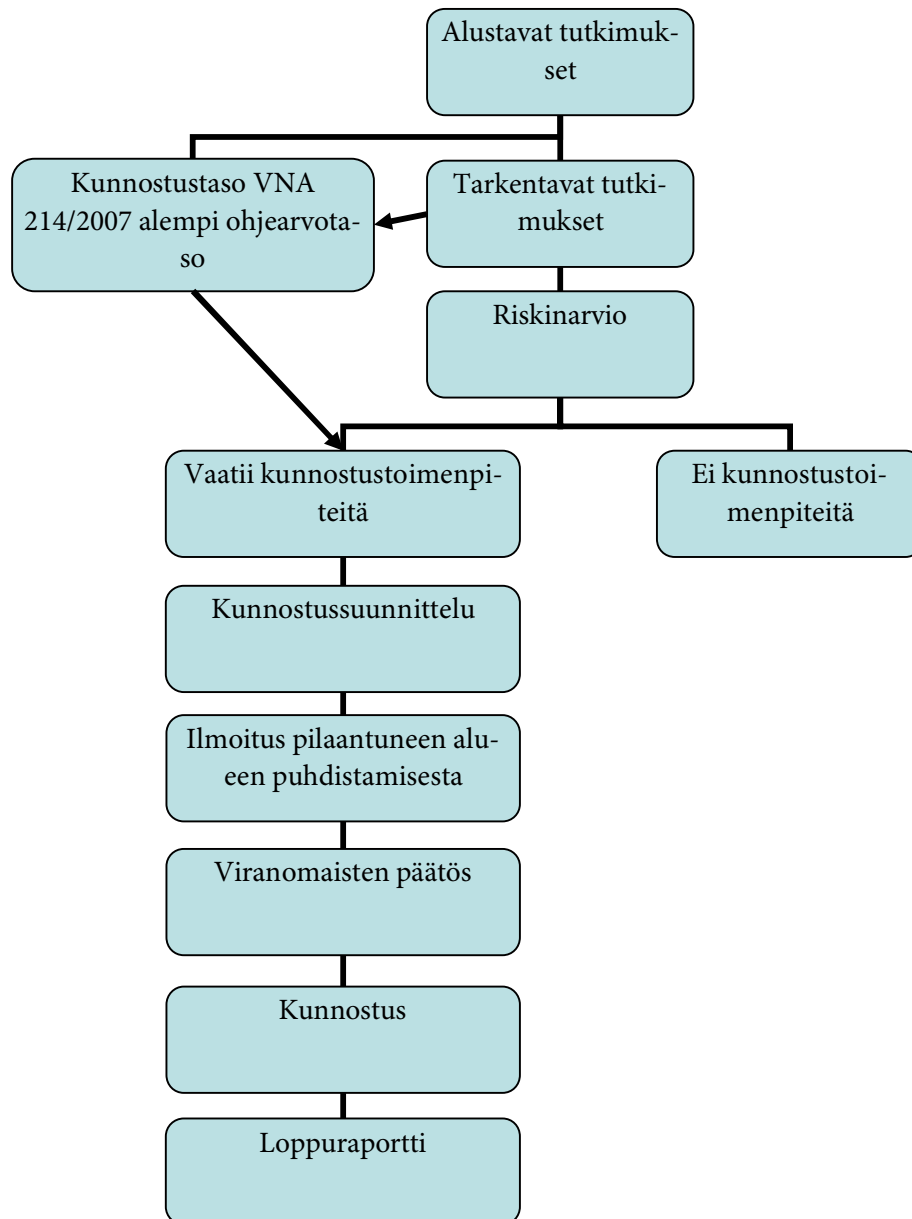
Alustavat tutkimukset

Kunnostustaso VNA 214/2007 alempi ohjearvotaso

Tarkentavat tutkimukset

Riskinarvio

Vaatii kunnostustoimenpiteitä

Ei kunnostustoimenpiteitä

Kunnostussuunnittelu

Ilmoitus pilaantuneen alueen puhdistamisesta

Viranomaisten päätös

Kunnostus

Loppuraportti